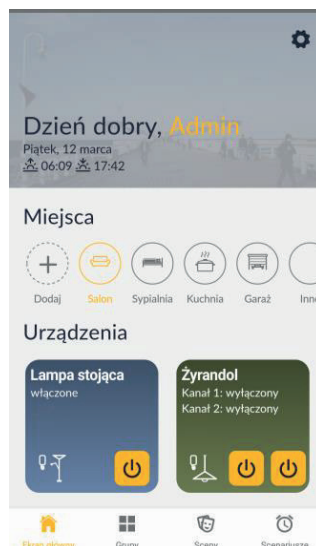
Dzień dobry, Admin
Piątek, 12 marca
06:09 17:42

Miejsca

Dodaj
Salon
Sypialnia
Kuchnia
Garaż
Inn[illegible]

Urządzenia

Lampa stojąca
włączone

Żyrandol
Kanał 1: wyłączony
Kanał 2: wyłączony

Ekran główny
Grupy
Sceny
Scenariusze